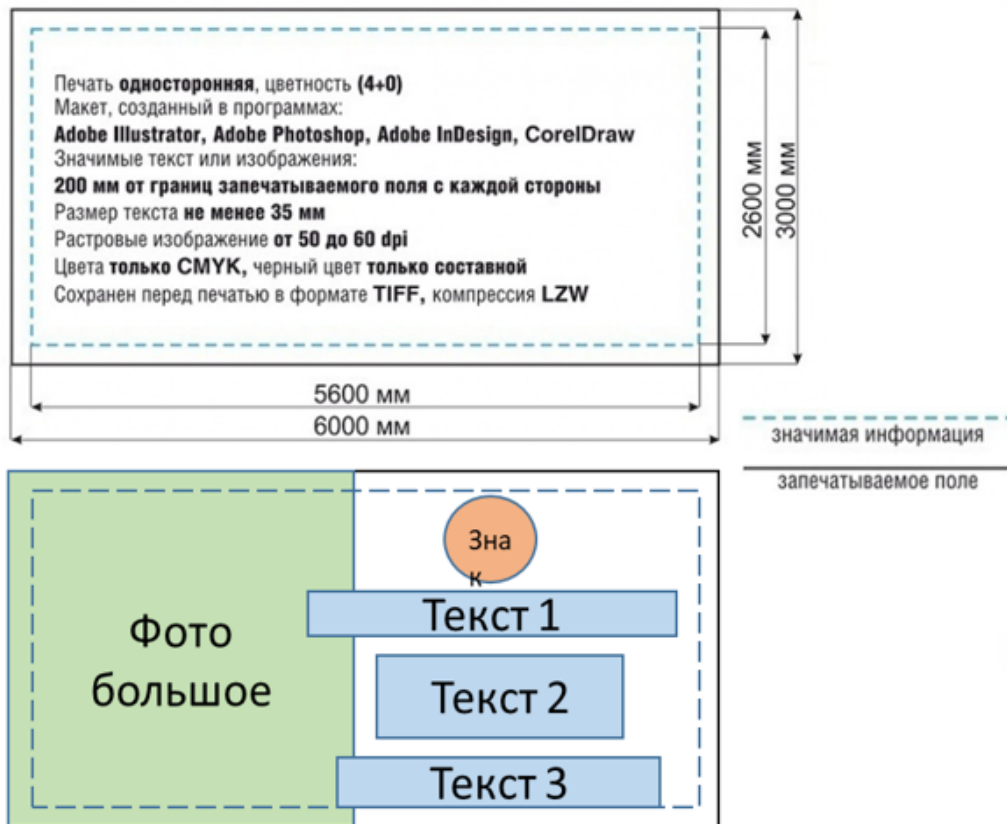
Печать **односторонняя**, цветность **(4+0)**
Макет, созданный в программах:
**Adobe Illustrator, Adobe Photoshop, Adobe InDesign, CorelDraw**
Значимые текст или изображения:
**200 мм от границ запечатываемого поля с каждой стороны**
Размер текста **не менее 35 мм**
Растровые изображение **от 50 до 60 dpi**
Цвета **только CMYK**, черный цвет **только составной**
Сохранен перед печатью в формате **TIFF**, компрессия **LZW**

2600 мм
3000 мм
5600 мм
6000 мм

значимая информация
запечатываемое поле

Фото большое

Зна к

Текст 1
Текст 2
Текст 3